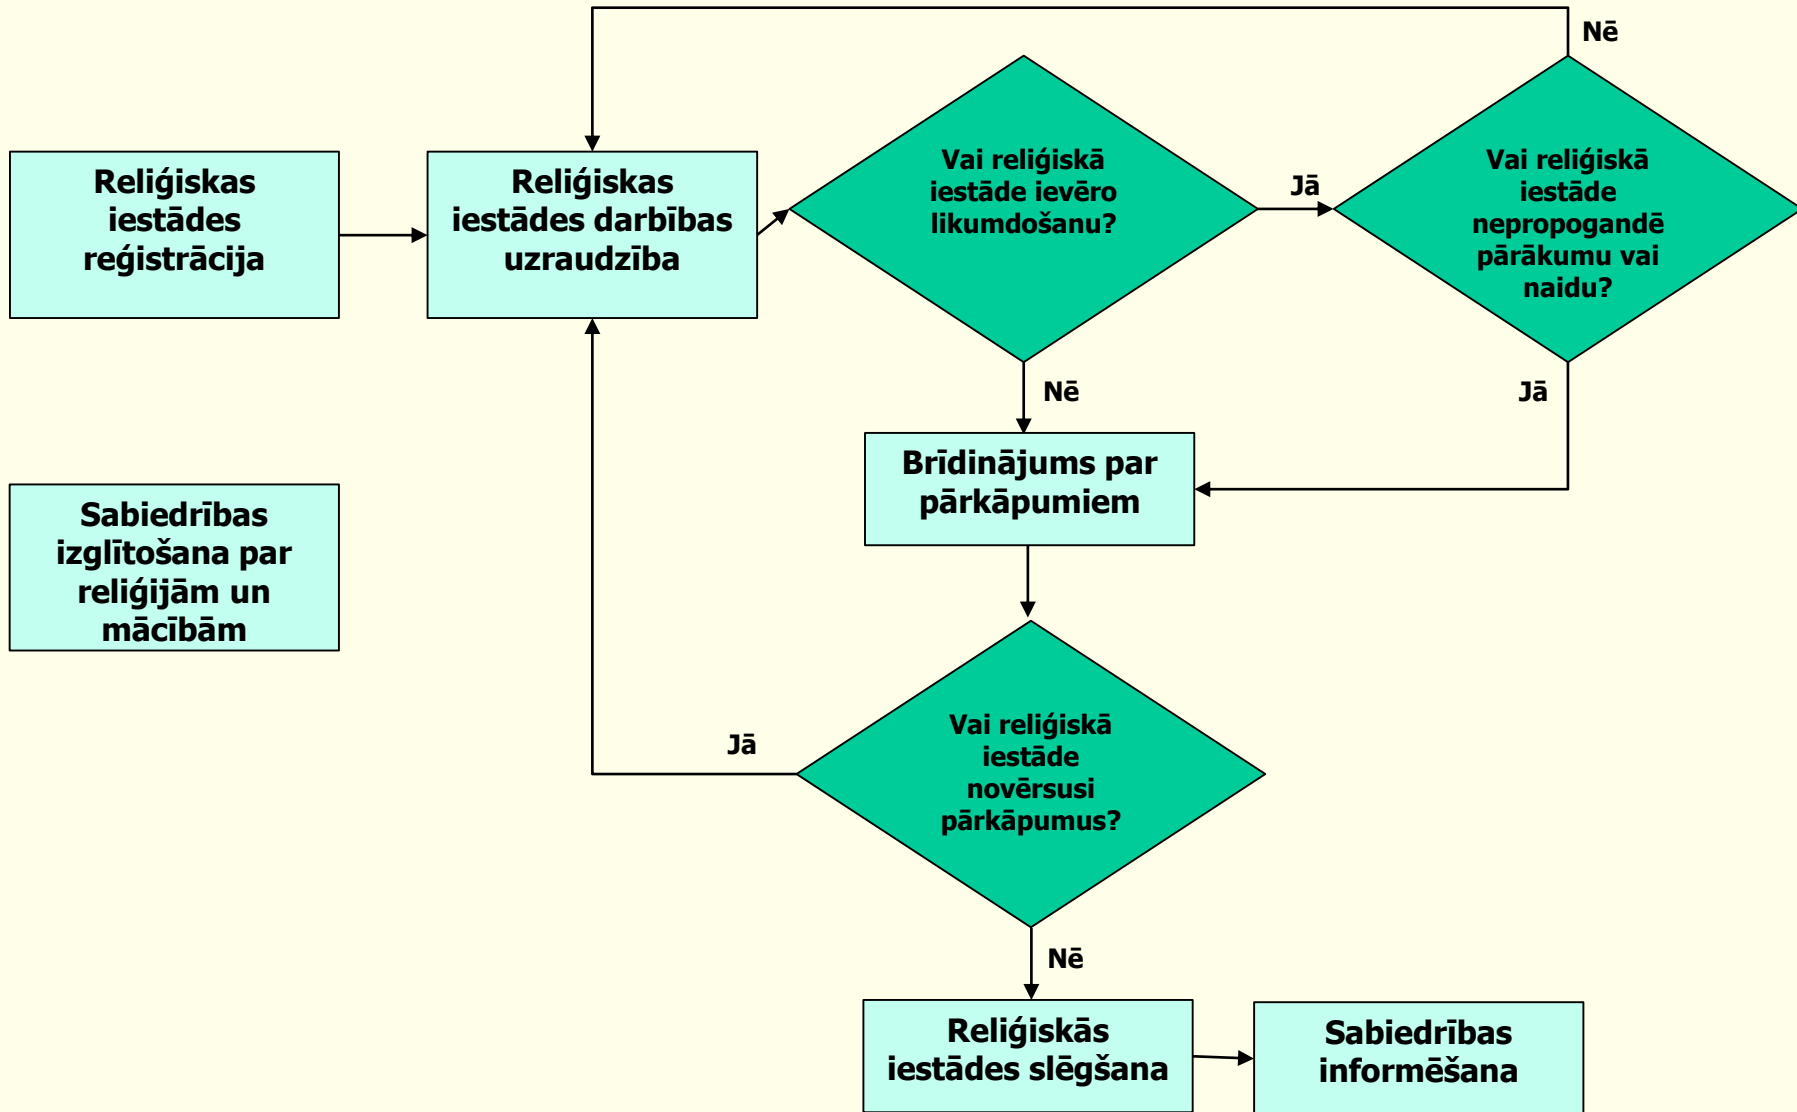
Reliģiskas iestādes reģistrācija

Reliģiskas iestādes darbības uzraudzība

Vai reliģiskā iestāde ievēro likumdošanu?

Jā

Vai reliģiskā iestāde nepropogandē pārākumu vai naidu?

Nē

Nē

Jā

Brīdinājums par pārkāpumiem

Sabiedrības izglītošana par reliģijām un mācībām

Jā

Vai reliģiskā iestāde novērsusi pārkāpumus?

Nē

Reliģiskās iestādes slēgšana

Sabiedrības informēšana